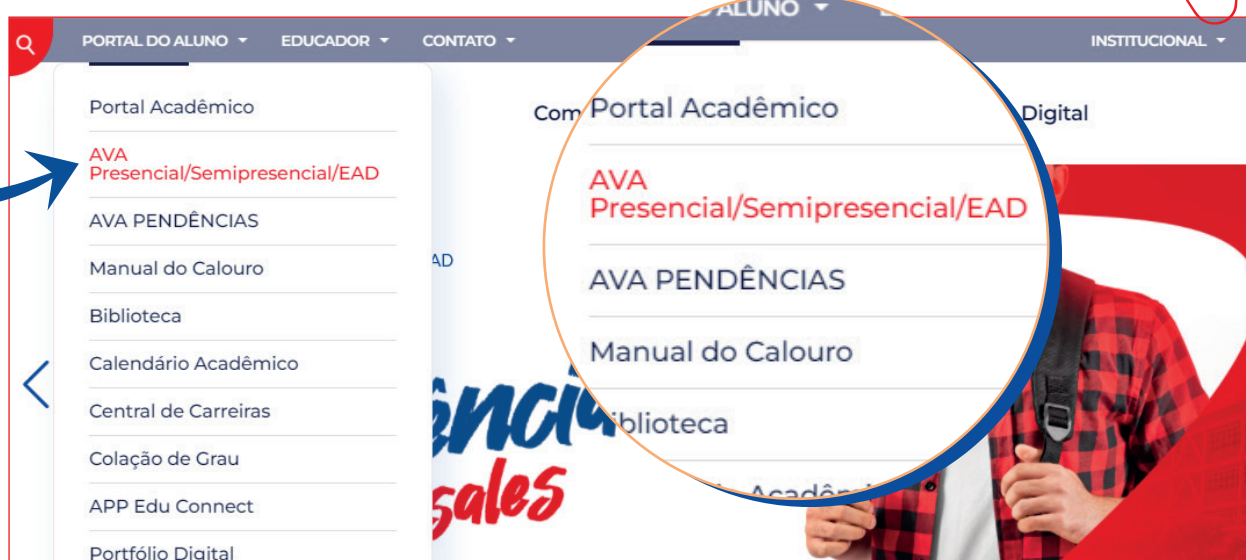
PORTAL DO ALUNO ▾ EDUCADOR ▾ CONTATO ▾ INSTITUCIONAL ▾

Portal Acadêmico
AVA Presencial/Semipresencial/EAD
AVA PENDÊNCIAS
Manual do Calouro
Biblioteca
Calendário Acadêmico
Central de Carreiras
Colação de Grau
APP Edu Connect
Portfólio Digital

Com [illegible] Digital

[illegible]AD

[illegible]ência
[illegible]sales

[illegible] ALUNO ▾

Portal Acadêmico
AVA Presencial/Semipresencial/EAD
AVA PENDÊNCIAS
Manual do Calouro
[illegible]iblioteca
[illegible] Acadê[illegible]